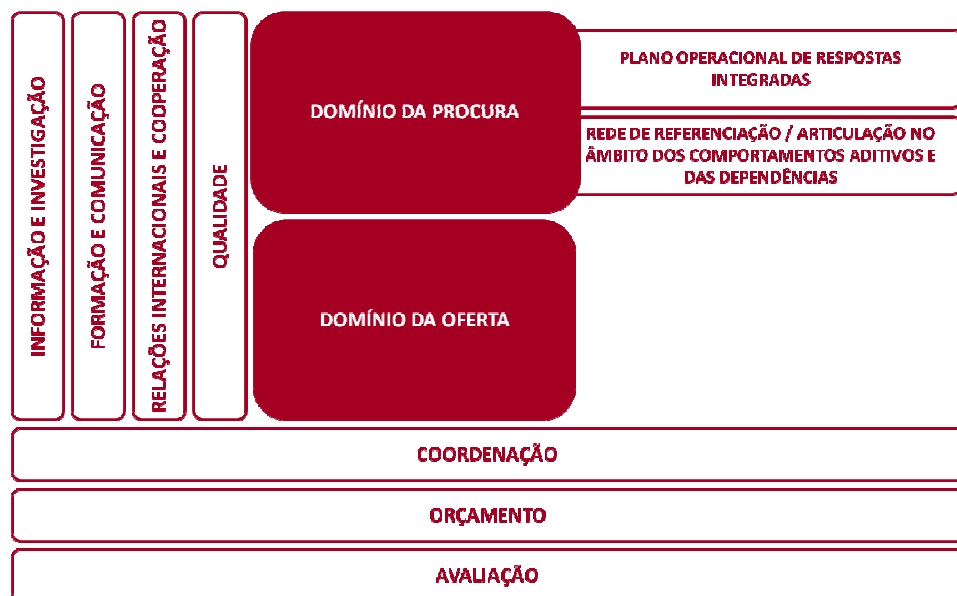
INFORMAÇÃO E INVESTIGAÇÃO

FORMAÇÃO E COMUNICAÇÃO

RELAÇÕES INTERNACIONAIS E COOPERAÇÃO

QUALIDADE

DOMÍNIO DA PROCURA

PLANO OPERACIONAL DE RESPOSTAS INTEGRADAS

REDE DE REFERENCIAÇÃO / ARTICULAÇÃO NO ÂMBITO DOS COMPORTAMENTOS ADITIVOS E DAS DEPENDÊNCIAS

DOMÍNIO DA OFERTA

COORDENAÇÃO

ORÇAMENTO

AVALIAÇÃO